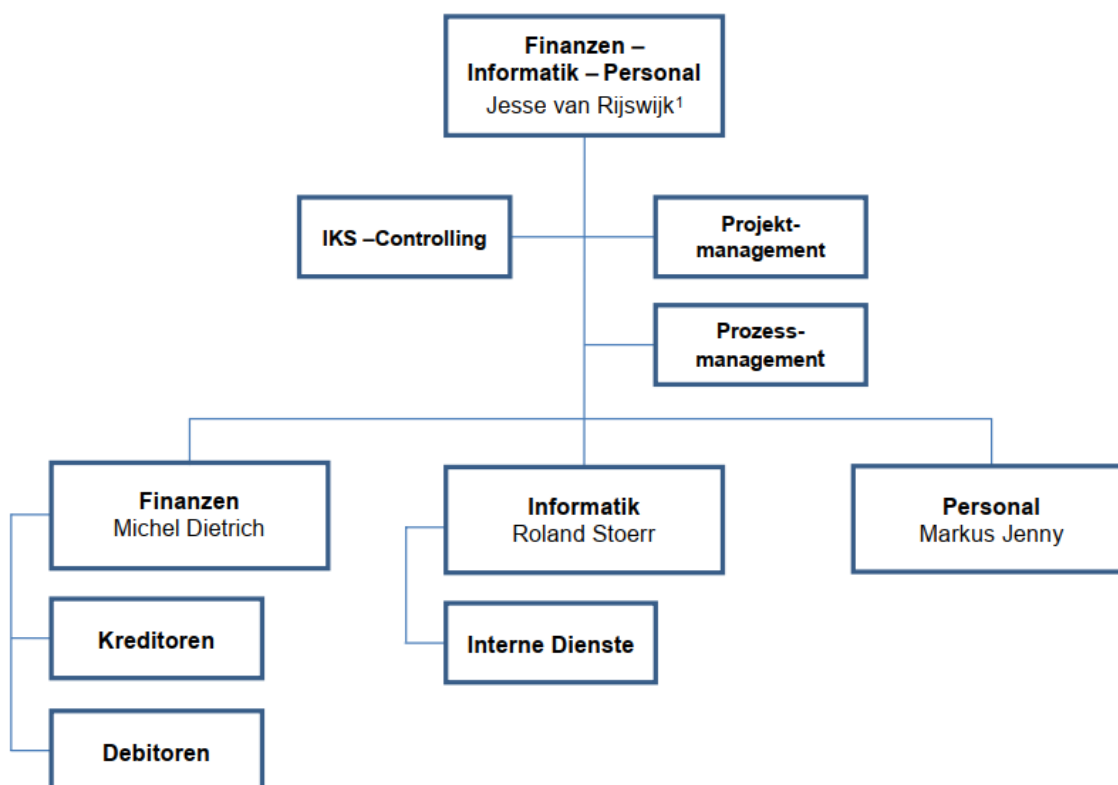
Finanzen – Informatik – Personal
Jesse van Rijswijk$^1$

IKS –Controlling

Projektmanagement

Prozessmanagement

Finanzen
Michel Dietrich

Informatik
Roland Stoerr

Personal
Markus Jenny

Kreditoren

Interne Dienste

Debitoren